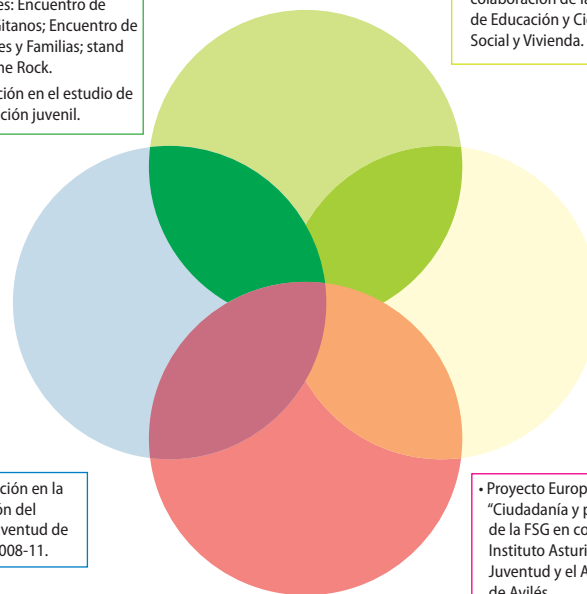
es: Encuentro de gitanos; Encuentro de es y Familias; stand he Rock.

ción en el estudio de ción juvenil.

colaboración de la de Educación y Ci Social y Vivienda.

ción en la ón del ventud de 008-11.

• Proyecto Europ "Ciudadanía y p de la FSG en co Instituto Asturi Juventud y el A de Avilés.